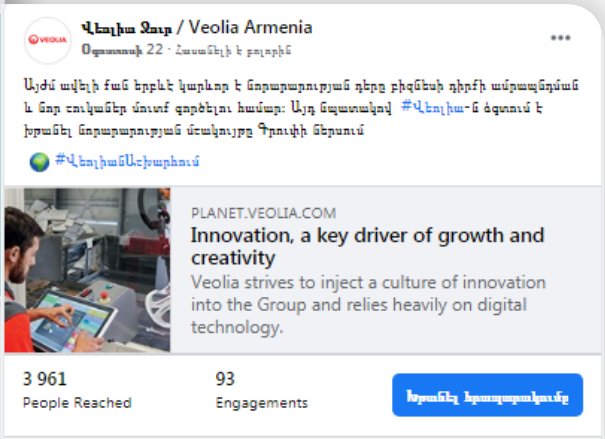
VEOLIA

Վեոլիա Ջուր / Veolia Armenia
Օգոստոսի 22 · Հասանելի է բոլորին

...

Այժմ ավելի քան երբևէ կարևոր է նորարարության դերը բիզնեսի դիրքի ամրապնդման և նոր շուկաներ մուտք գործելու համար։ Այդ նպատակով #Վեոլիա-ն ձգտում է խրախուսել նորարարության մշակույթը Գրուպի ներսում

🌍 #ՎեոլիանԱշխարհում

PLANET.VEOLIA.COM
Innovation, a key driver of growth and creativity
Veolia strives to inject a culture of innovation into the Group and relies heavily on digital technology.

3 961
People Reached

93
Engagements

Խթանել հրապարակումը